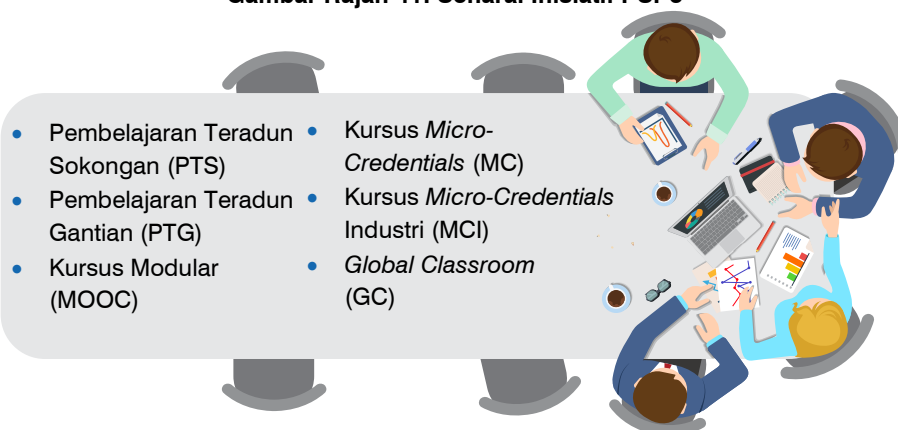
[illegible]

- Pembelajaran Teradun Sokongan (PTS)
- Pembelajaran Teradun Gantian (PTG)
- Kursus Modular (MOOC)

- Kursus *Micro-Credentials* (MC)
- Kursus *Micro-Credentials* Industri (MCI)
- *Global Classroom* (GC)